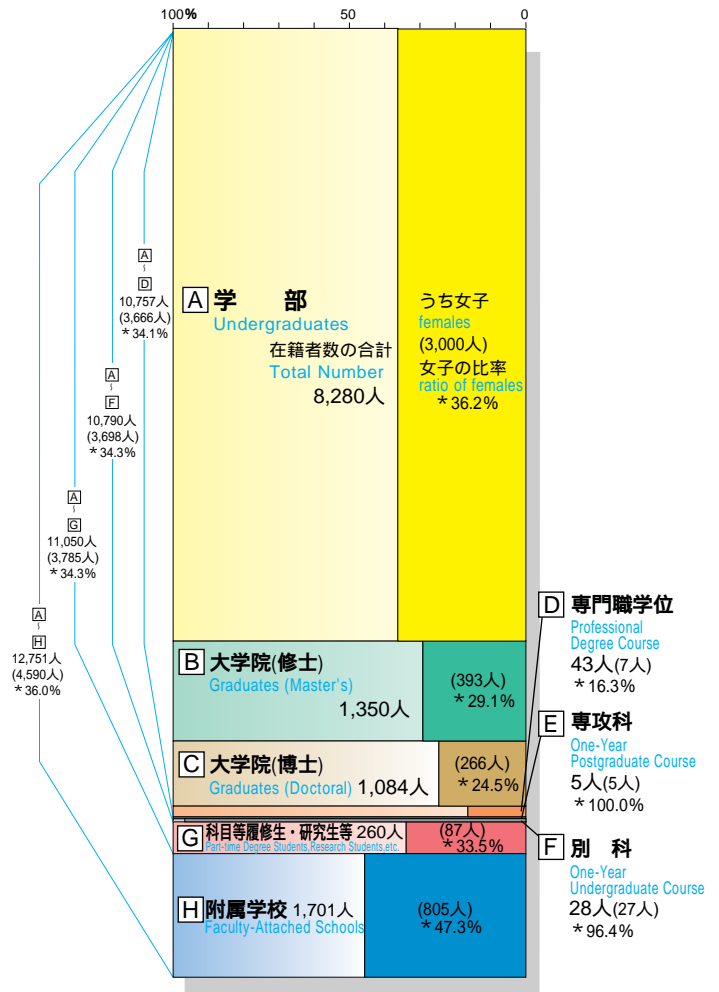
100% 50 0

A
~
D
10,757人
(3,666人)
＊34.1%

A
~
F
10,790人
(3,698人)
＊34.3%

A
~
G
11,050人
(3,785人)
＊34.3%

A
~
H
12,751人
(4,590人)
＊36.0%

A 学 部
Undergraduates
在籍者数の合計
Total Number
8,280人

うち女子
females
(3,000人)
女子の比率
ratio of females
＊36.2%

B 大学院(修士)
Graduates (Master's)
1,350人

(393人)
＊29.1%

C 大学院(博士)
Graduates (Doctoral) 1,084人

(266人)
＊24.5%

G 科目等履修生・研究生等 260人
Part-time Degree Students,Research Students,etc.

(87人)
＊33.5%

H 附属学校 1,701人
Faculty-Attached Schools

(805人)
＊47.3%

D 専門職学位
Professional
Degree Course
43人(7人)
＊16.3%

E 専攻科
One-Year
Postgraduate Course
5人(5人)
＊100.0%

F 別 科
One-Year
Undergraduate Course
28人(27人)
＊96.4%